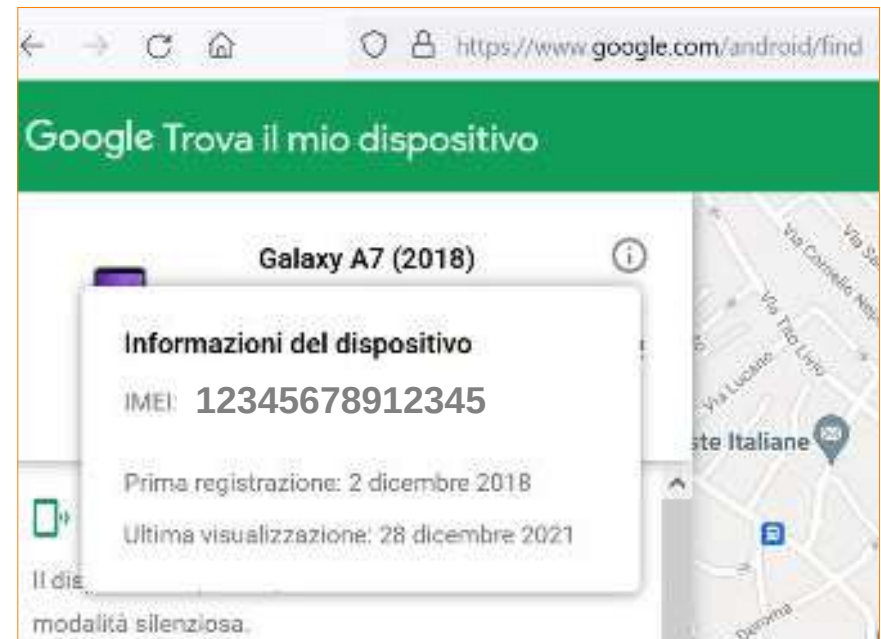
https://www.google.com/android/find

Google Trova il mio dispositivo

Galaxy A7 (2018)

Informazioni del dispositivo

IMEI: 12345678912345

Prima registrazione: 2 dicembre 2018

Ultima visualizzazione: 28 dicembre 2021

Il dis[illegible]

modalità silenziosa.

Via Cornelio Nep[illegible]

Via S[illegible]

Via Tito Livio

Via Lucano

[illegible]ste Italiane

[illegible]